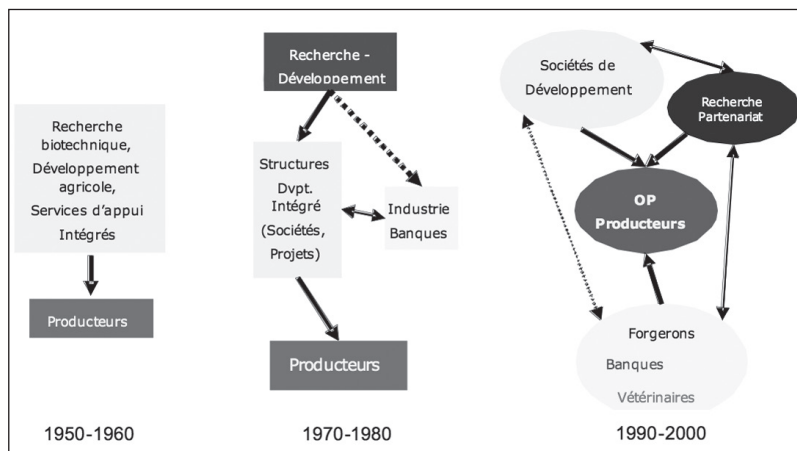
Recherche biotechnique, Développement agricole, Services d'appui Intégrés

Producteurs

1950-1960

Recherche - Développement

Structures Dvpt. Intégré (Sociétés, Projets)

Industrie Banques

Producteurs

1970-1980

Sociétés de Développement

Recherche Partenariat

OP Producteurs

Forgerons

Banques

Vétérinaires

1990-2000